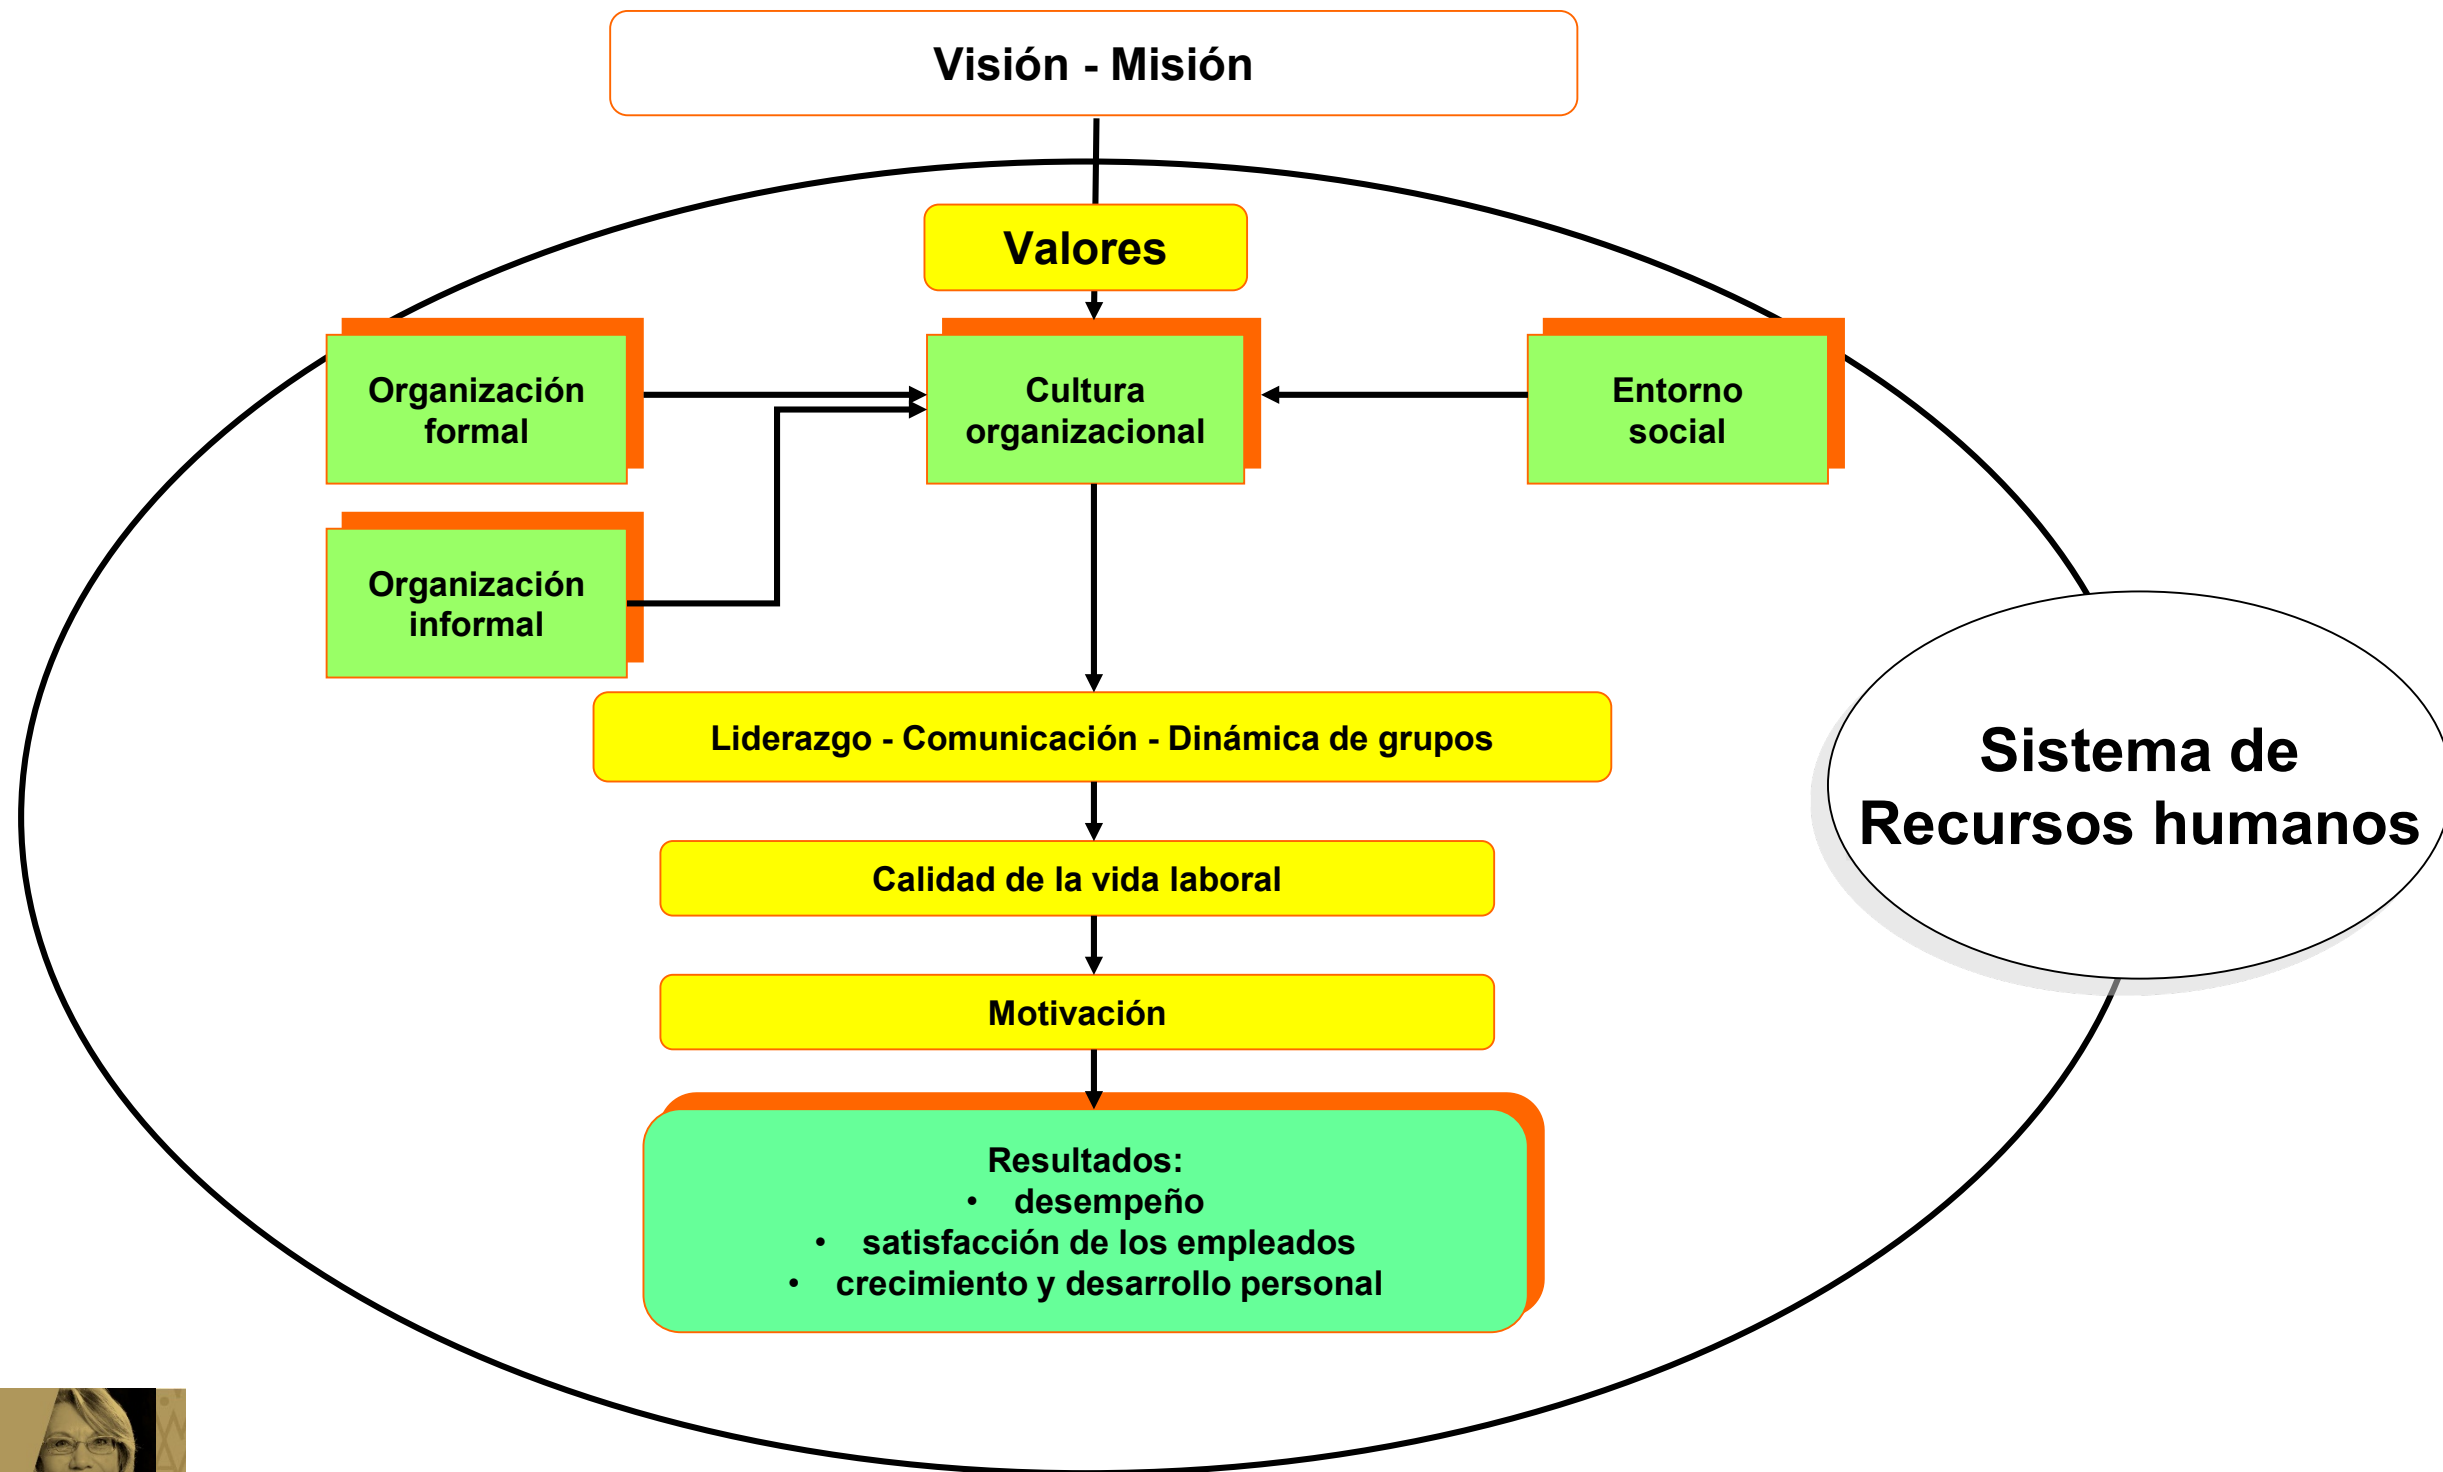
Visión - Misión

Valores

Organización formal

Cultura organizacional

Entorno social

Organización informal

Liderazgo - Comunicación - Dinámica de grupos

Calidad de la vida laboral

Motivación

Resultados:
• desempeño
• satisfacción de los empleados
• crecimiento y desarrollo personal

Sistema de Recursos humanos